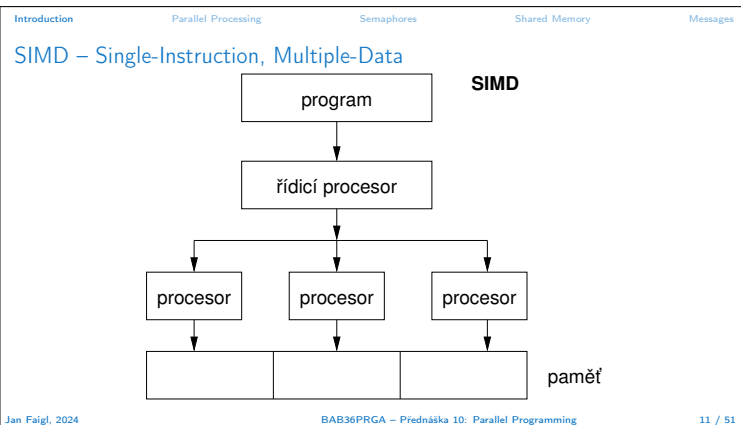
Introduction Parallel Processing Semaphores Shared Memory Messages

SIMD – Single-Instruction, Multiple-Data

SIMD

program

řídicí procesor

procesor

procesor

procesor

paměť

Jan Faigl, 2024 BAB36PRGA – Přednáška 10: Parallel Programming 11 / 51